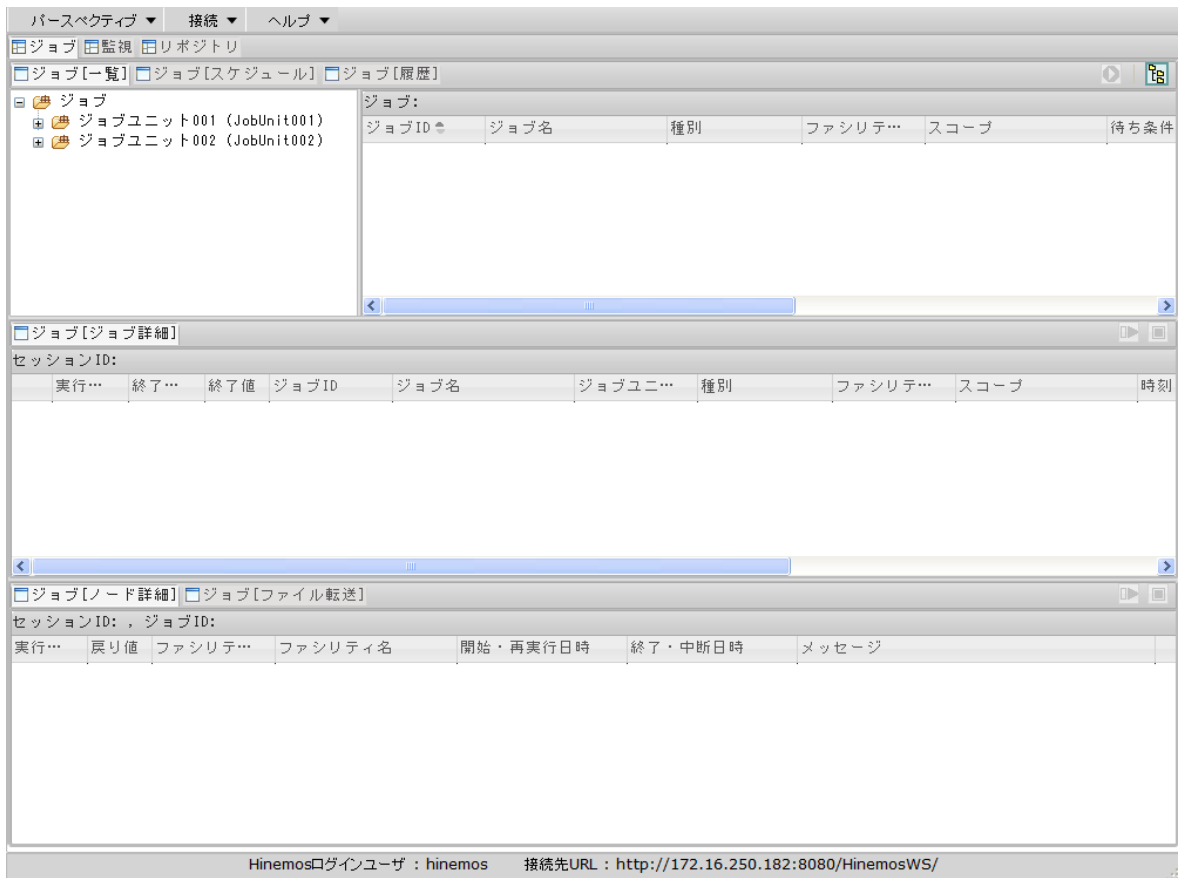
パースペクティブ ▼ 接続 ▼ ヘルプ ▼

ジョブ 監視 リポジトリ

ジョブ[一覧] ジョブ[スケジュール] ジョブ[履歴]

ジョブ
ジョブユニット001 (JobUnit001)
ジョブユニット002 (JobUnit002)

ジョブ:

| ジョブID | ジョブ名 | 種別 | ファシリテ… | スコープ | 待ち条件 |
|---|---|---|---|---|---|

ジョブ[ジョブ詳細]

セッションID:

| 実行… | 終了… | 終了値 | ジョブID | ジョブ名 | ジョブユニ… | 種別 | ファシリテ… | スコープ | 時刻 |
|---|---|---|---|---|---|---|---|---|---|

ジョブ[ノード詳細] ジョブ[ファイル転送]

セッションID: , ジョブID:

| 実行… | 戻り値 | ファシリテ… | ファシリティ名 | 開始・再実行日時 | 終了・中断日時 | メッセージ |
|---|---|---|---|---|---|---|

Hinemosログインユーザ : hinemos 接続先URL : http://172.16.250.182:8080/HinemosWS/